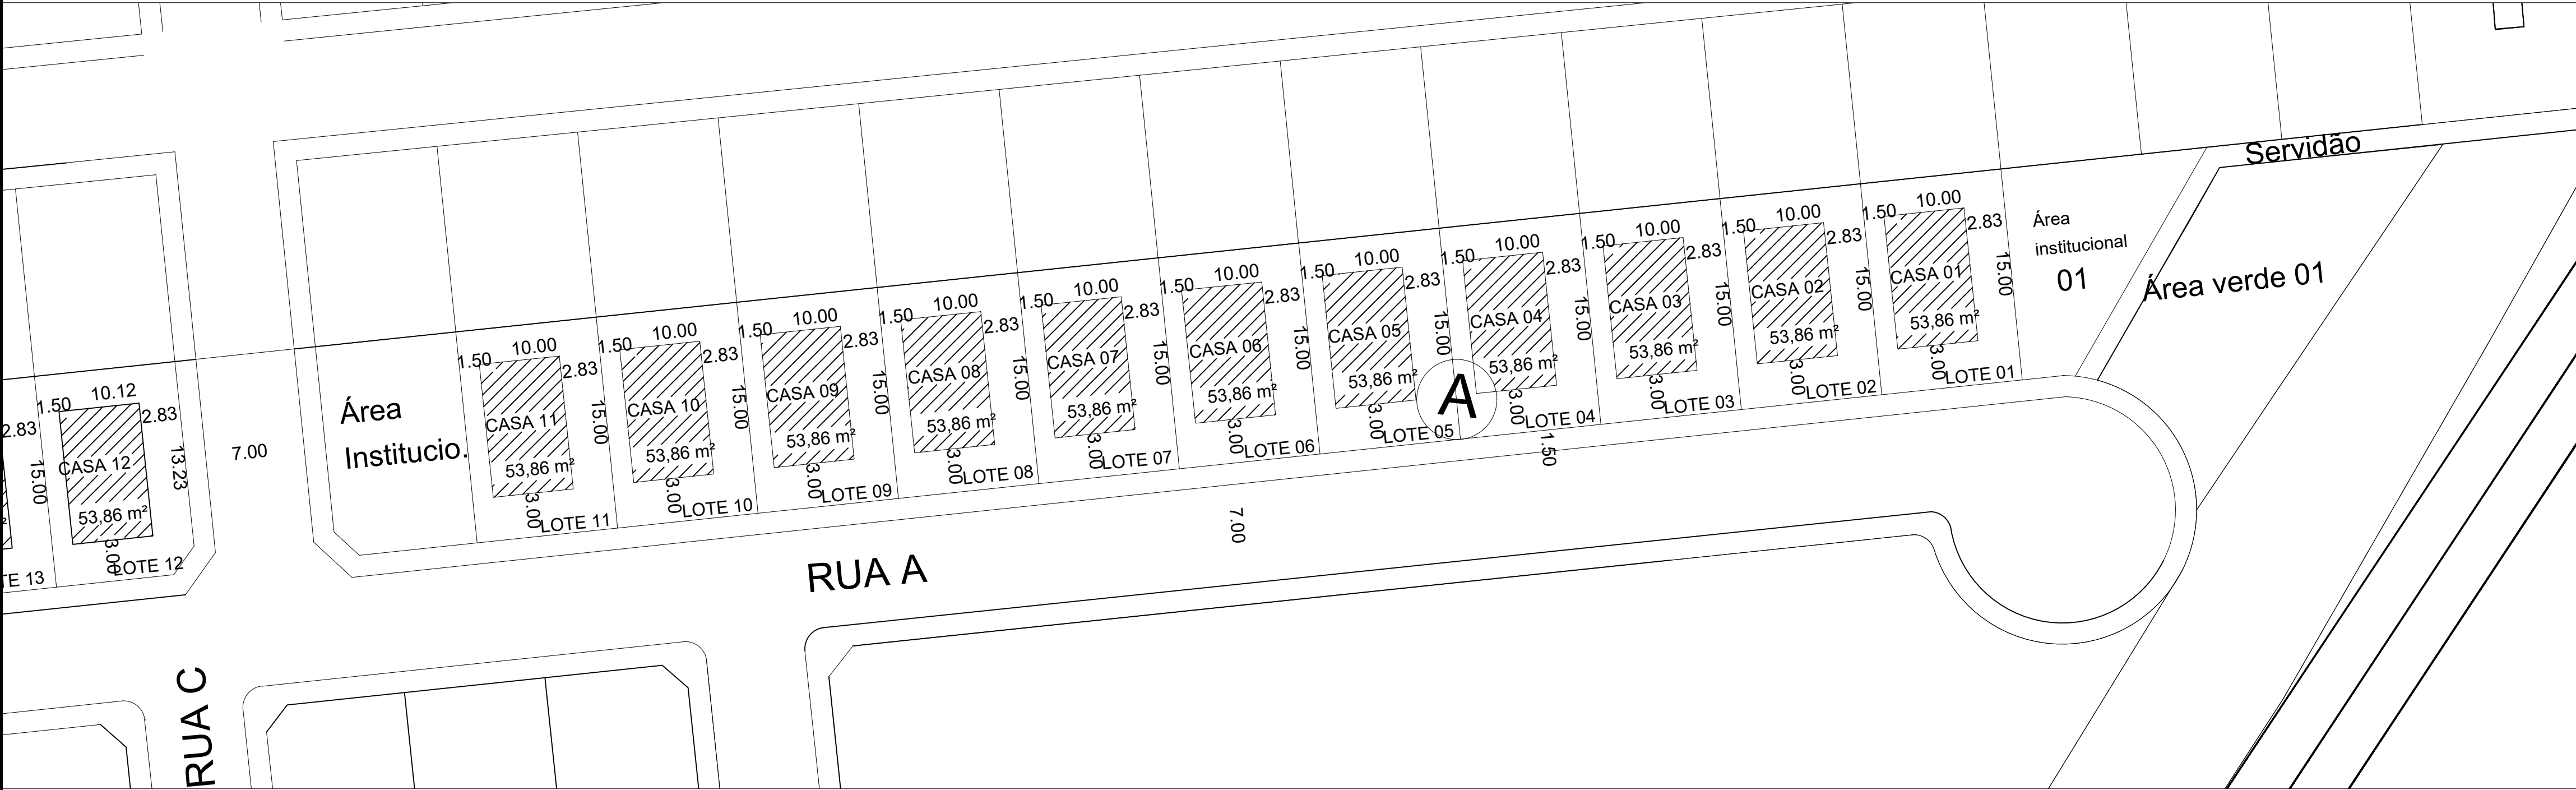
Servidão

Área institucional 01

Área verde 01

1.50 10.00 2.83 CASA 01 15.00 53,86 m² 3.00 LOTE 01

1.50 10.00 2.83 CASA 02 15.00 53,86 m² 3.00 LOTE 02

1.50 10.00 2.83 CASA 03 15.00 53,86 m² 3.00 LOTE 03

1.50 10.00 2.83 CASA 04 15.00 53,86 m² 3.00 LOTE 04

1.50

A

1.50 10.00 2.83 CASA 05 15.00 53,86 m² 3.00 LOTE 05

1.50 10.00 2.83 CASA 06 15.00 53,86 m² 3.00 LOTE 06

1.50 10.00 2.83 CASA 07 15.00 53,86 m² 3.00 LOTE 07

1.50 10.00 2.83 CASA 08 15.00 53,86 m² 3.00 LOTE 08

1.50 10.00 2.83 CASA 09 15.00 53,86 m² 3.00 LOTE 09

1.50 10.00 2.83 CASA 10 15.00 53,86 m² 3.00 LOTE 10

1.50 10.00 2.83 CASA 11 15.00 53,86 m² 3.00 LOTE 11

Área Institucio.

7.00

1.50 10.12 2.83 CASA 12 15.00 13.23 53,86 m² 3.00 LOTE 12

2.83

TE 13

7.00

RUA A

RUA C